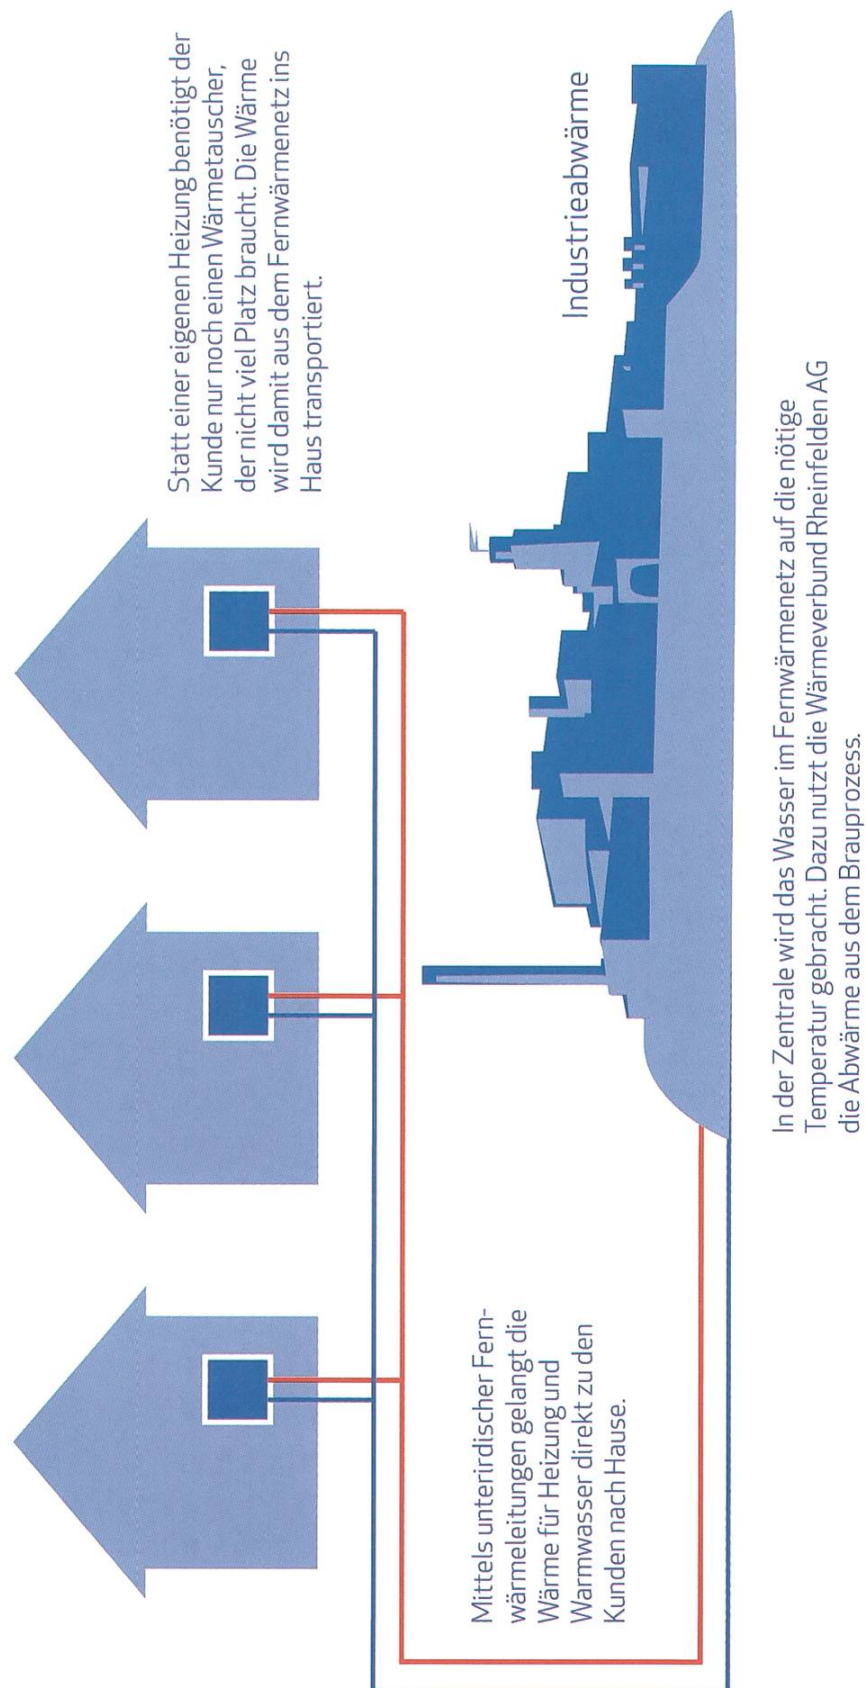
Statt einer eigenen Heizung benötigt der Kunde nur noch einen Wärmetauscher, der nicht viel Platz braucht. Die Wärme wird damit aus dem Fernwärmenetz ins Haus transportiert.

Industrieabwärme

Mittels unterirdischer Fernwärmeleitungen gelangt die Wärme für Heizung und Warmwasser direkt zu den Kunden nach Hause.

In der Zentrale wird das Wasser im Fernwärmenetz auf die nötige Temperatur gebracht. Dazu nutzt die Wärmeverbund Rheinfelden AG die Abwärme aus dem Brauprozess.